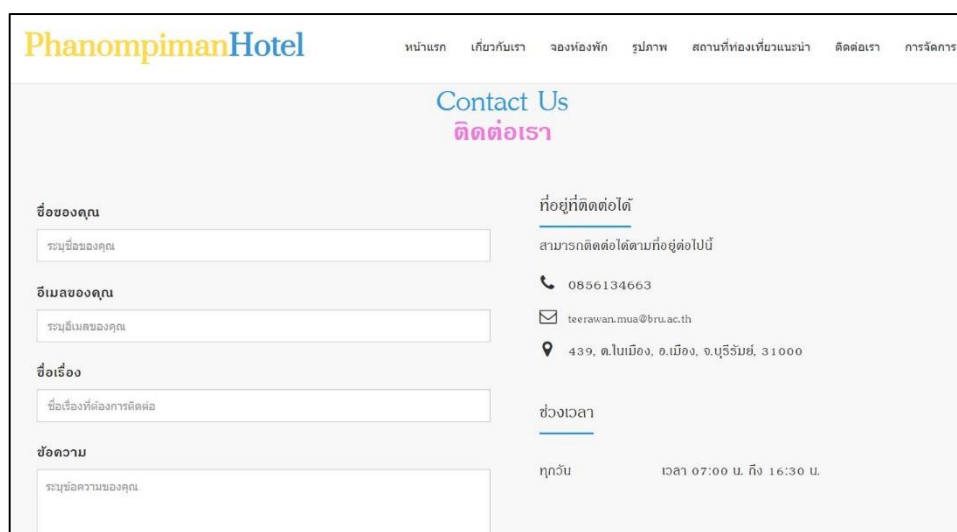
PhanompimanHotel

หน้าแรก เกี่ยวกับเรา จองห้องพัก รูปภาพ สถานที่ท่องเที่ยวแนะนำ ติดต่อเรา การจัดการ

Contact Us
ติดต่อเรา

ชื่อของคุณ
ระบุชื่อของคุณ

อีเมลของคุณ
ระบุอีเมลของคุณ

ชื่อเรื่อง
ชื่อเรื่องที่ต้องการติดต่อ

ข้อความ
ระบุข้อความของคุณ

ที่อยู่ที่ติดต่อได้

สามารถติดต่อได้ตามที่อยู่ต่อไปนี้

0856134663

teerawan.mua@bru.ac.th

439, ต.ในเมือง, อ.เมือง, จ.บุรีรัมย์, 31000

ช่วงเวลา

ทุกวัน เวลา 07:00 น. ถึง 16:30 น.